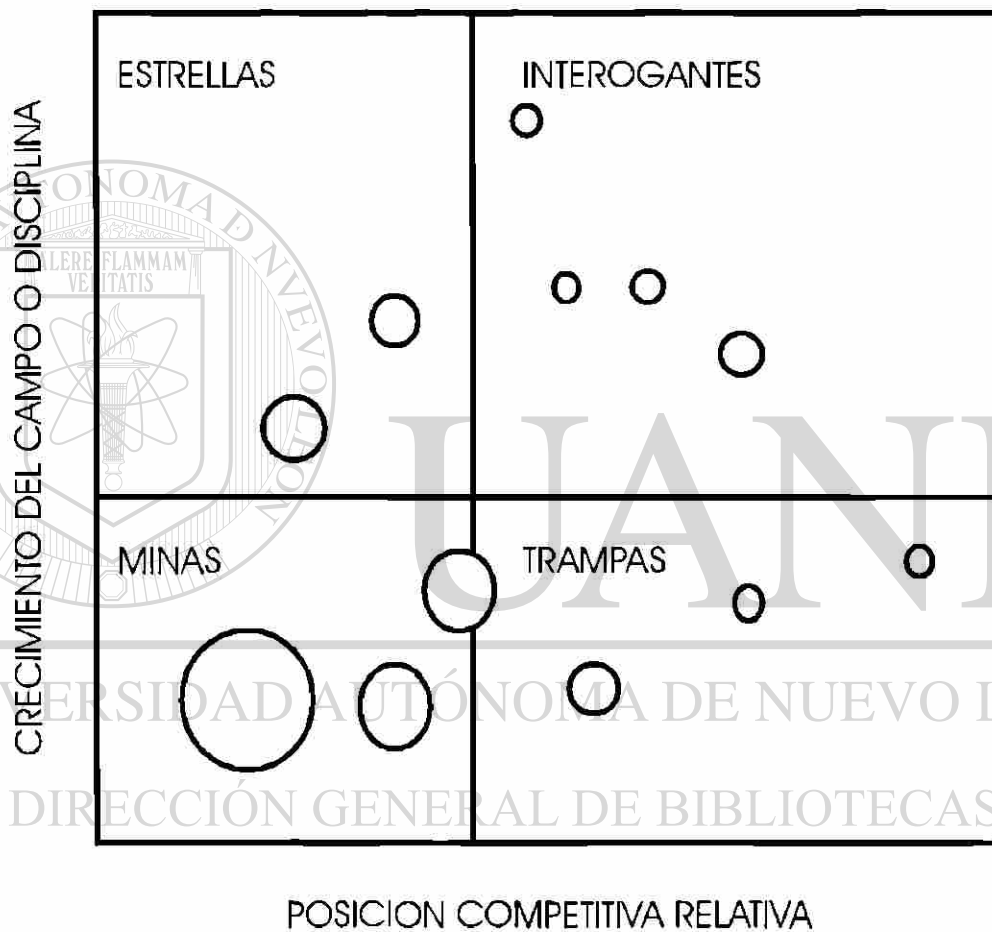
CRECIMIENTO DEL CAMPO O DISCIPLINA

ESTRELLAS

INTEROGANTES

MINAS

TRAMPAS

POSICION COMPETITIVA RELATIVA

UANL

UNIVERSIDAD AUTÓNOMA DE NUEVO LEÓN

DIRECCIÓN GENERAL DE BIBLIOTECAS

ALERE FLAMMAM VERITATIS